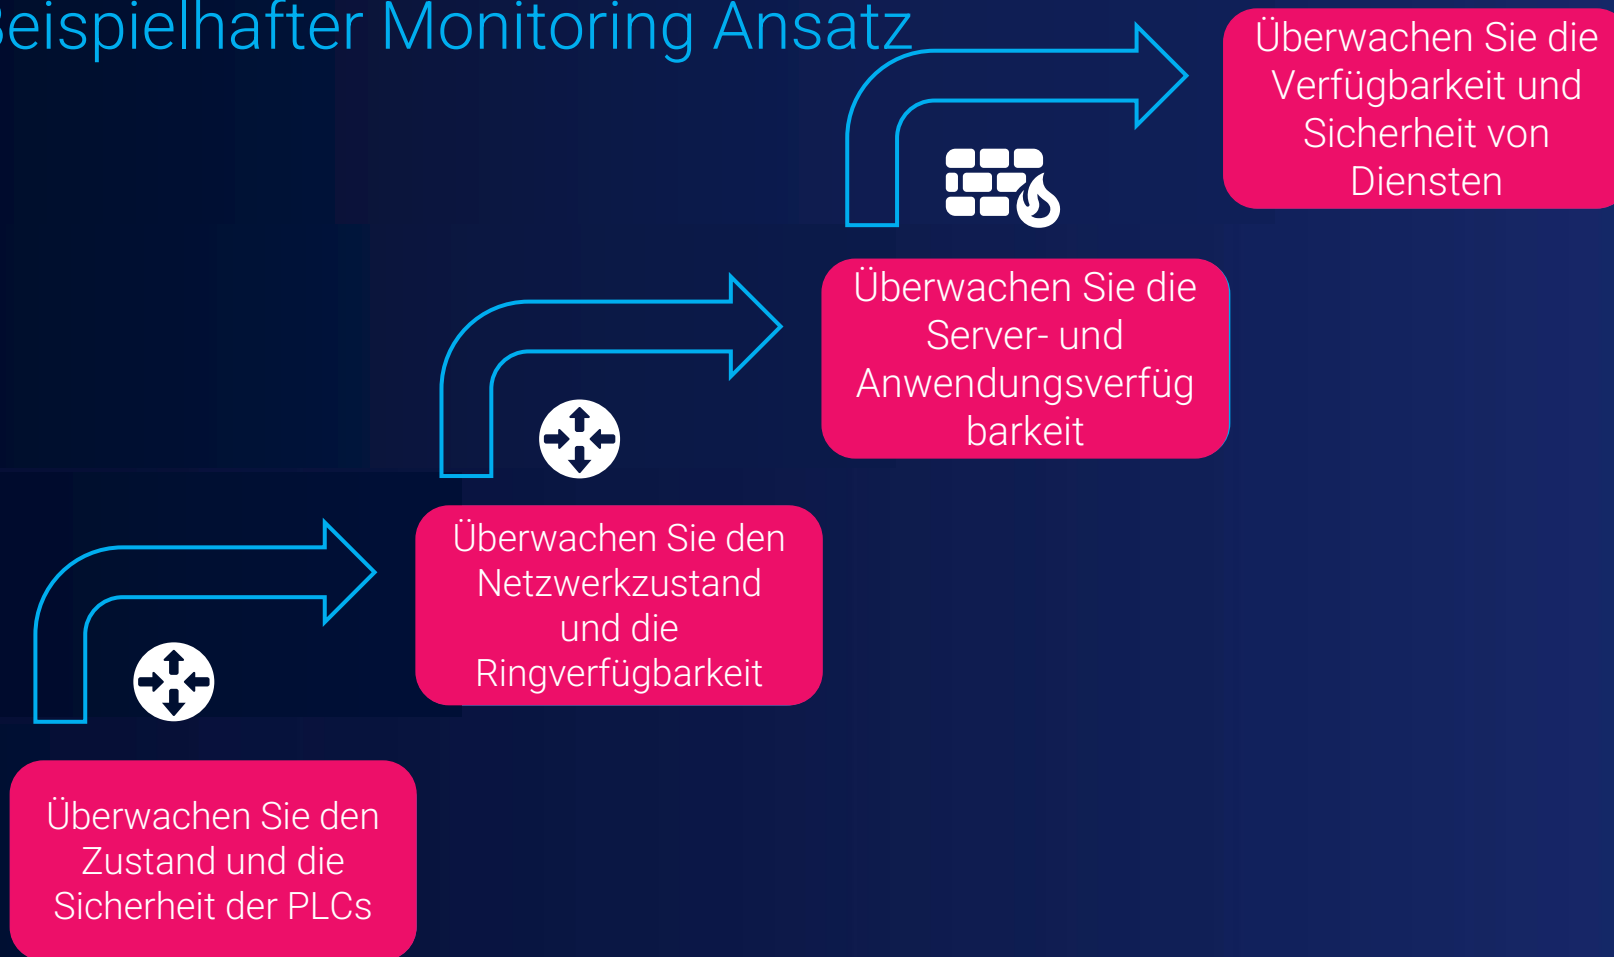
eispielhafter Monitoring Ansatz

Überwachen Sie den Zustand und die Sicherheit der PLCs

Überwachen Sie den Netzwerkzustand und die Ringverfügbarkeit

Überwachen Sie die Server- und Anwendungsverfüg barkeit

Überwachen Sie die Verfügbarkeit und Sicherheit von Diensten